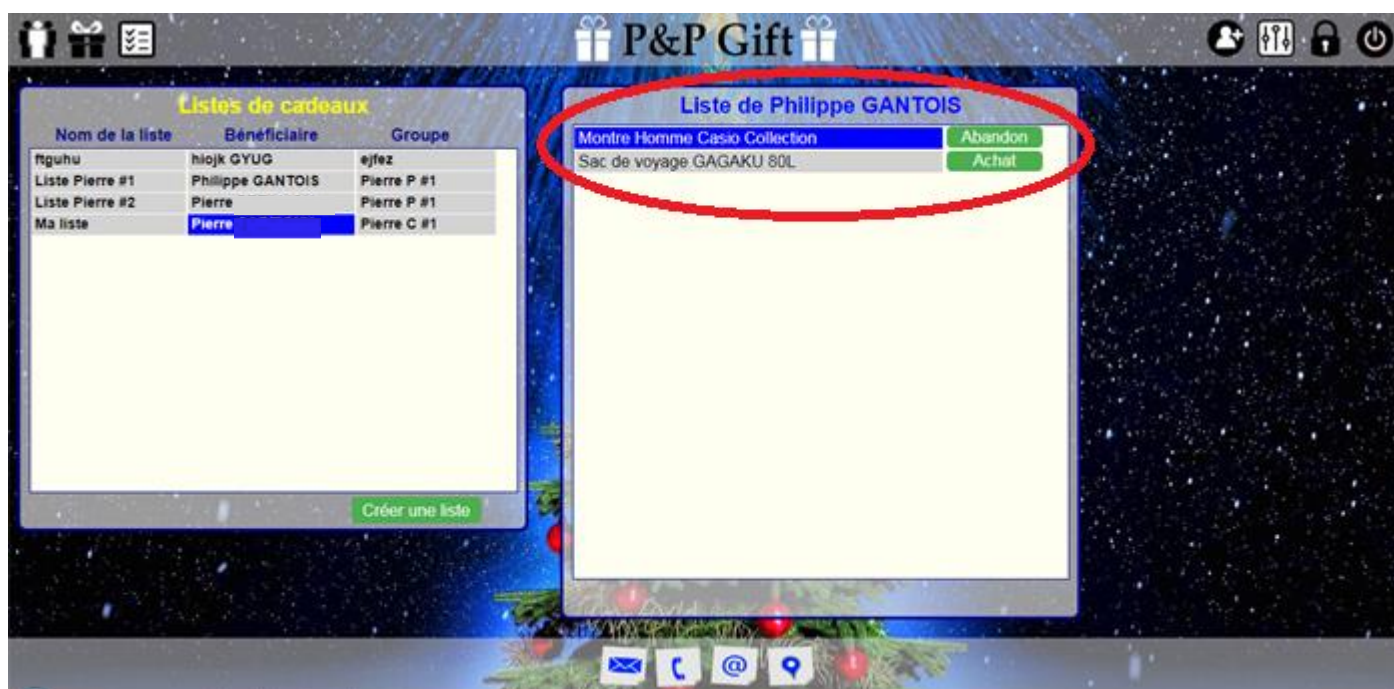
P&P Gift

Listes de cadeaux

| Nom de la liste | Bénéficiaire | Groupe |
|---|---|---|
| ftguhu | hiojk GYUG | ejfez |
| Liste Pierre #1 | Philippe GANTOIS | Pierre P #1 |
| Liste Pierre #2 | Pierre | Pierre P #1 |
| Ma liste | Pierre | Pierre C #1 |

Créer une liste

Liste de Philippe GANTOIS

| | |
|---|---|
| Montre Homme Casio Collection | Abandon |
| Sac de voyage GAGAKU 80L | Achat |